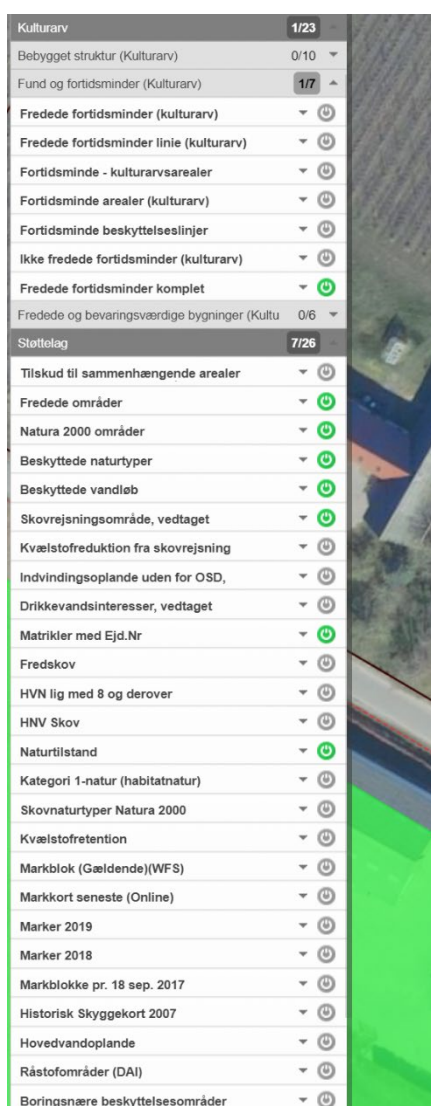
Kulturarv 1/23

Bebygget struktur (Kulturarv) 0/10

Fund og fortidsminder (Kulturarv) 1/7

Fredede fortidsminder (kulturarv)

Fredede fortidsminder linie (kulturarv)

Fortidsminde - kulturarvsarealer

Fortidsminde arealer (kulturarv)

Fortidsminde beskyttelseslinjer

Ikke fredede fortidsminder (kulturarv)

Fredede fortidsminder komplet

Fredede og bevaringsværdige bygninger (Kultu 0/6

Støttelag 7/26

Tilskud til sammenhængende arealer

Fredede områder

Natura 2000 områder

Beskyttede naturtyper

Beskyttede vandløb

Skovrejsningsområde, vedtaget

Kvælstofreduktion fra skovrejsning

Indvindingsoplande uden for OSD,

Drikkevandsinteresser, vedtaget

Matrikler med Ejd.Nr

Fredskov

HVN lig med 8 og derover

HNV Skov

Naturtilstand

Kategori 1-natur (habitatnatur)

Skovnaturtyper Natura 2000

Kvælstofretention

Markblok (Gældende)(WFS)

Markkort seneste (Online)

Marker 2019

Marker 2018

Markblokke pr. 18 sep. 2017

Historisk Skyggekort 2007

Hovedvandoplande

Råstofområder (DAI)

Boringsnære beskyttelsesområder